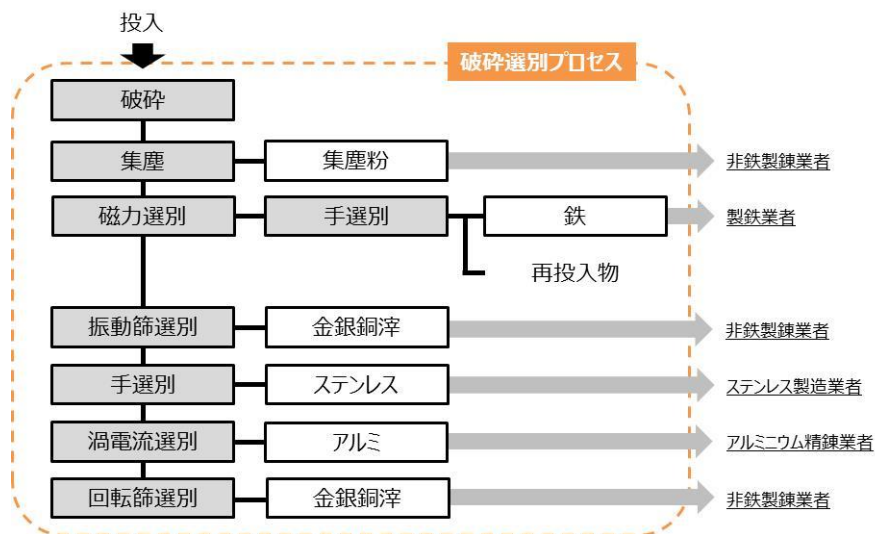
投入

破砕選別プロセス

破砕

集塵

集塵粉

非鉄製錬業者

磁力選別

手選別

鉄

製鉄業者

再投入物

振動篩選別

金銀銅滓

非鉄製錬業者

手選別

ステンレス

ステンレス製造業者

渦電流選別

アルミ

アルミニウム精錬業者

回転篩選別

金銀銅滓

非鉄製錬業者